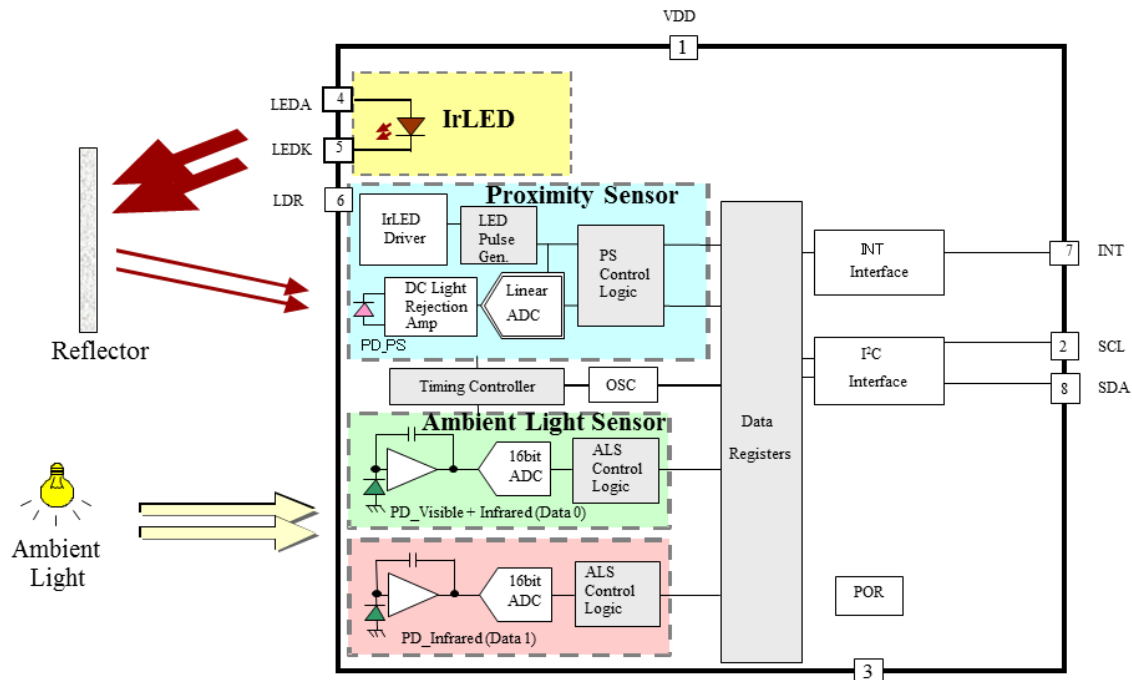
VDD

1

LEDA 4

LEDK 5

LDR 6

IrLED

Proximity Sensor

IrLED Driver

LED Pulse Gen.

PS Control Logic

DC Light Rejection Amp

Linear ADC

PD_PS

Reflector

Timing Controller

OSC

Ambient Light Sensor

16bit ADC

ALS Control Logic

PD_Visible + Infrared (Data 0)

Ambient Light

16bit ADC

ALS Control Logic

PD_Infrared (Data 1)

Data Registers

INT Interface

7 INT

I²C Interface

2 SCL

8 SDA

POR

3